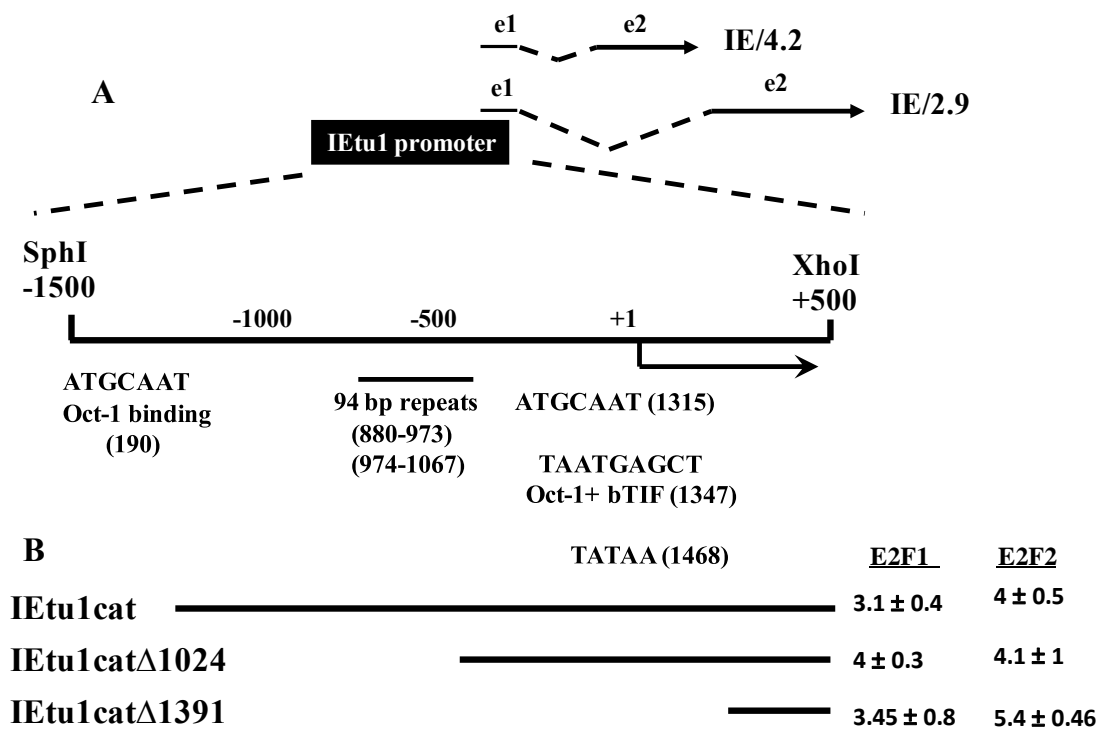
e1 e2 IE/4.2

A

e1 e2 IE/2.9

IEtu1 promoter

SphI
-1500

XhoI
+500

-1000 -500 +1

ATGCAAT
Oct-1 binding
(190)

94 bp repeats
(880-973)
(974-1067)

ATGCAAT (1315)

TAATGAGCT
Oct-1+ bTIF (1347)

B

TATAA (1468)

E2F1 E2F2

| | E2F1 | E2F2 |
|---|---|---|
| IEtu1cat | $3.1 \pm 0.4$ | $4 \pm 0.5$ |
| IEtu1cat$\Delta$1024 | $4 \pm 0.3$ | $4.1 \pm 1$ |
| IEtu1cat$\Delta$1391 | $3.45 \pm 0.8$ | $5.4 \pm 0.46$ |